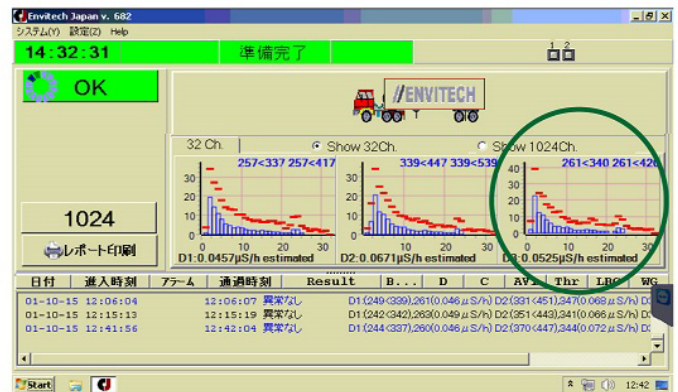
Envitech Japan v. 682

システム(Y) 設定(Z) Help

14:32:31

準備完了

1 2

OK

ENVITECH

32 Ch.

Show 32Ch.

Show 1024Ch.

257<337 257<417

339<447 339<539

261<340 261<426

30
20
10
0

0 10 20 30

D1:0.0457μS/h estimated

D2:0.0671μS/h estimated

D3:0.0525μS/h estimated

40
30
20
10
0

1024

レポート印刷

| 日付 | 進入時刻 | アラーム | 通過時刻 | Result | B... | D | C | AVI | Thr | LBG | WG |
|---|---|---|---|---|---|---|---|---|---|---|---|
| 01-10-15 | 12:06:04 | | 12:06:07 | 異常なし | D1:(249<339),261(0.046 μS/h) D2:(331<451),347(0.068 μS/h) D3 | | | | | | |
| 01-10-15 | 12:15:13 | | 12:15:19 | 異常なし | D1:(242<342),263(0.049 μS/h) D2:(351<443),341(0.066 μS/h) D3 | | | | | | |
| 01-10-15 | 12:41:56 | | 12:42:04 | 異常なし | D1:(244<337),260(0.046 μS/h) D2:(370<447),344(0.072 μS/h) D3 | | | | | | |

Start

12:42